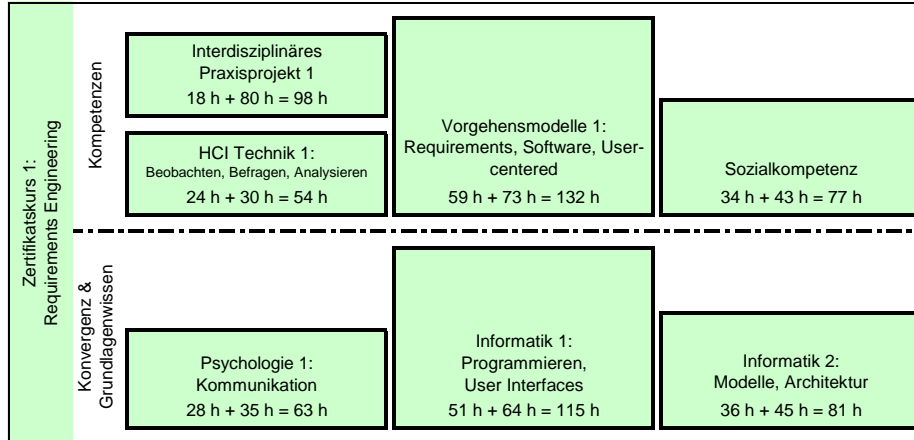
Zertifikatskurs 1: Requirements Engineering

Kompetenzen

Interdisziplinäres Praxisprojekt 1
18 h + 80 h = 98 h

HCI Technik 1:
Beobachten, Befragen, Analysieren
24 h + 30 h = 54 h

Vorgehensmodelle 1:
Requirements, Software, User-centered
59 h + 73 h = 132 h

Sozialkompetenz
34 h + 43 h = 77 h

Konvergenz & Grundlagenwissen

Psychologie 1:
Kommunikation
28 h + 35 h = 63 h

Informatik 1:
Programmieren, User Interfaces
51 h + 64 h = 115 h

Informatik 2:
Modelle, Architektur
36 h + 45 h = 81 h